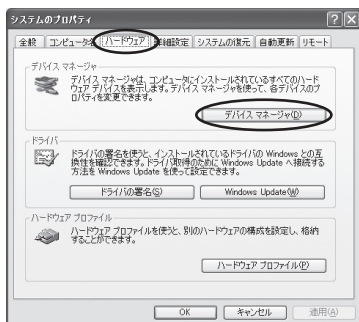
システムのプロパティ

?
X

全般
コンピュータ名
ハードウェア
詳細設定
システムの復元
自動更新
リモート

デバイス マネージャ

デバイス マネージャは、コンピュータにインストールされているすべてのハードウェア デバイスを表示します。デバイス マネージャを使って、各デバイスのプロパティを変更できます。

デバイス マネージャ(D)

ドライバ

ドライバの署名を使うと、インストールされているドライバの Windows との互換性を確認できます。ドライバ取得のために Windows Update へ接続する方法を Windows Update で設定できます。

ドライバの署名(S)

Windows Update(W)

ハードウェア プロファイル

ハードウェア プロファイルを使うと、別のハードウェアの構成を設定し、格納することができます。

ハードウェア プロファイル(P)

OK
キャンセル
適用(A)